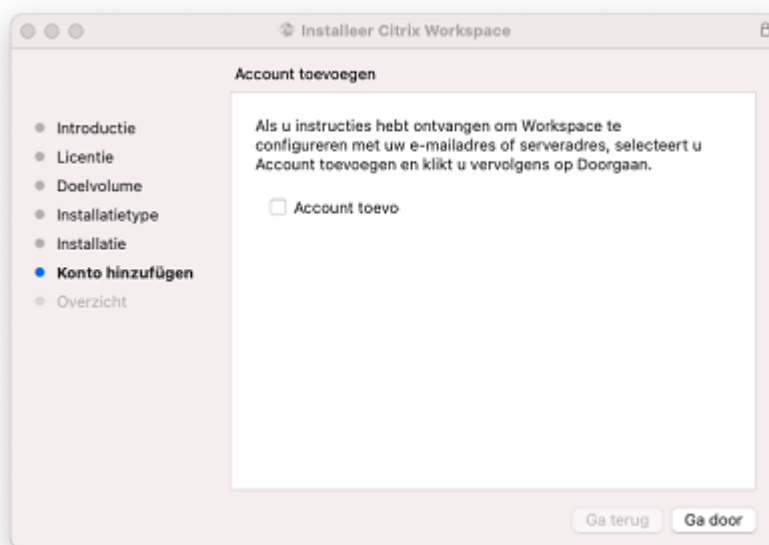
Installeer Citrix Workspace

Account toevoegen

Introductie
Licentie
Doelvolume
Installatietype
Installatie
Konto hinzufügen
Overzicht

Als u instructies hebt ontvangen om Workspace te configureren met uw e-mailadres of serveradres, selecteert u Account toevoegen en klikt u vervolgens op Doorgaan.

Account toevo

Ga terug
Ga door